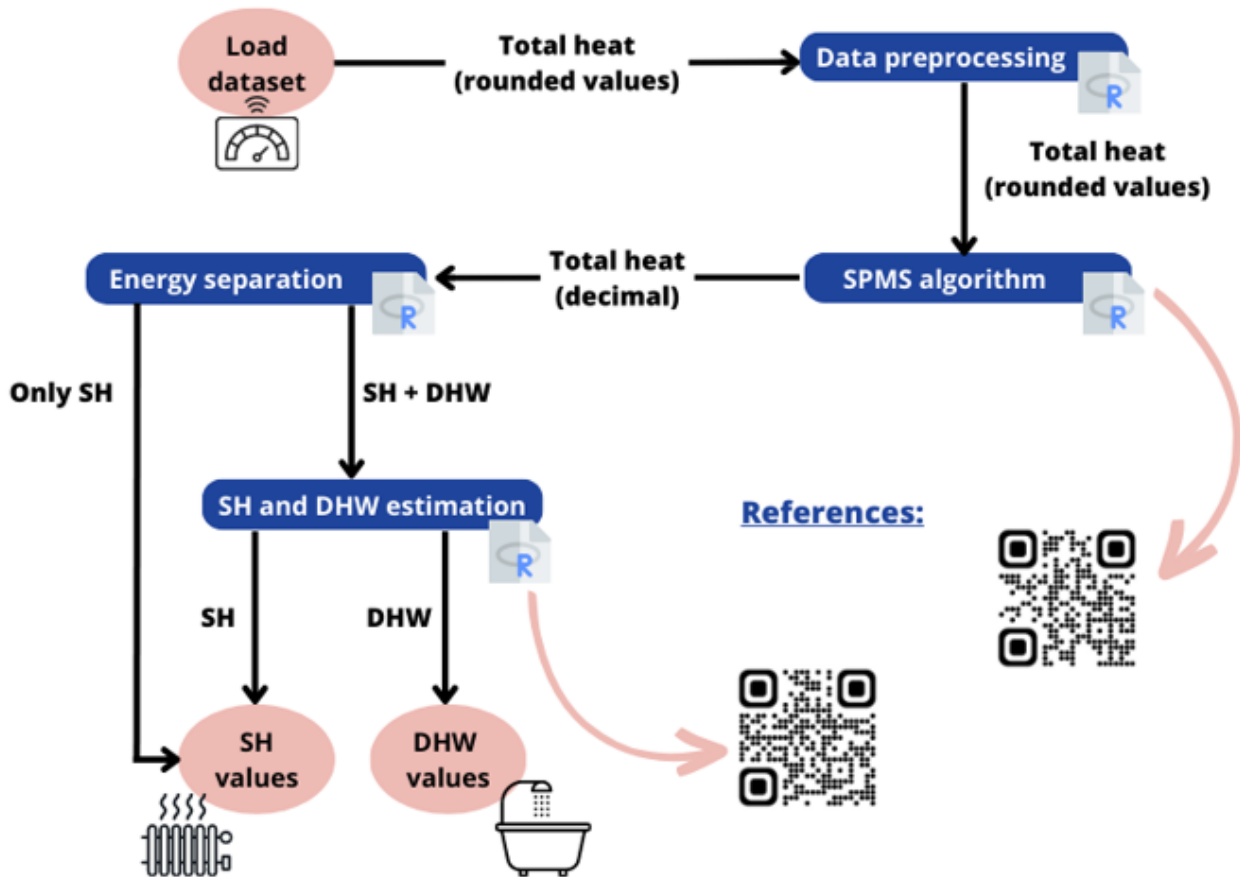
Load dataset

Total heat (rounded values)

Data preprocessing

R

Total heat (rounded values)

Energy separation

R

Total heat (decimal)

SPMS algorithm

R

Only SH

SH + DHW

SH and DHW estimation

R

References:

SH

DHW

SH values

DHW values